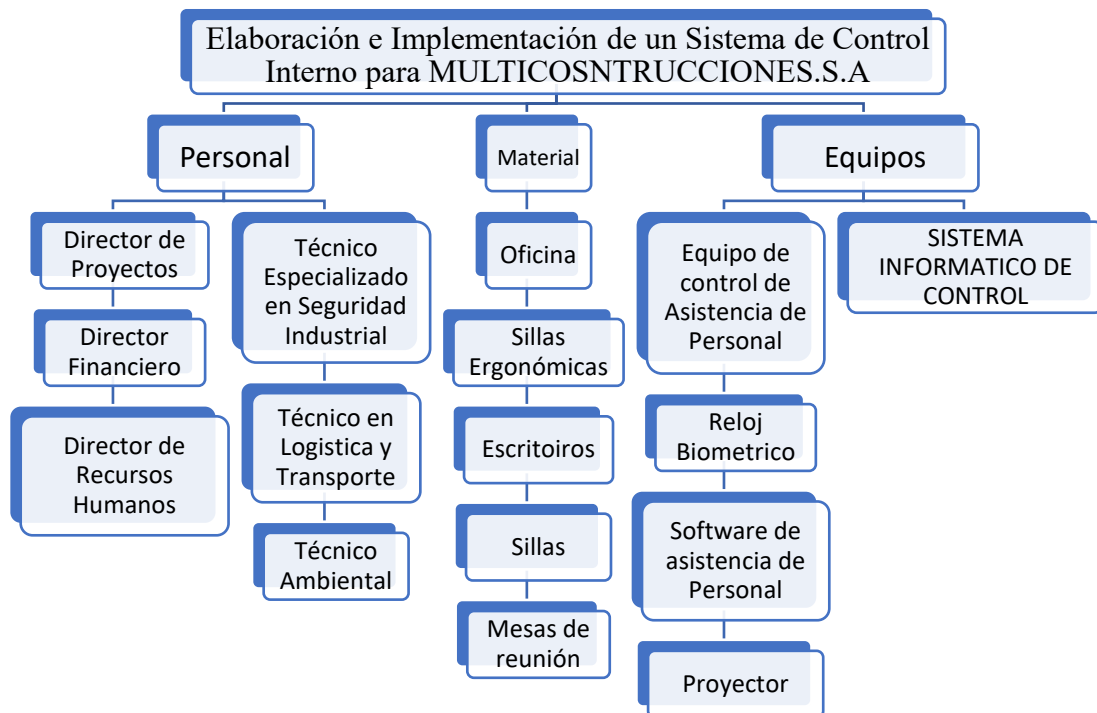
Elaboración e Implementación de un Sistema de Control Interno para MULTICOSNTRUCCIONES.S.A

Personal

Director de Proyectos

Director Financiero

Director de Recursos Humanos

Técnico Especializado en Seguridad Industrial

Técnico en Logistica y Transporte

Técnico Ambiental

Material

Oficina

Sillas Ergonómicas

Escritoiros

Sillas

Mesas de reunión

Equipos

Equipo de control de Asistencia de Personal

Reloj Biometrico

Software de asistencia de Personal

Proyector

SISTEMA INFORMATICO DE CONTROL